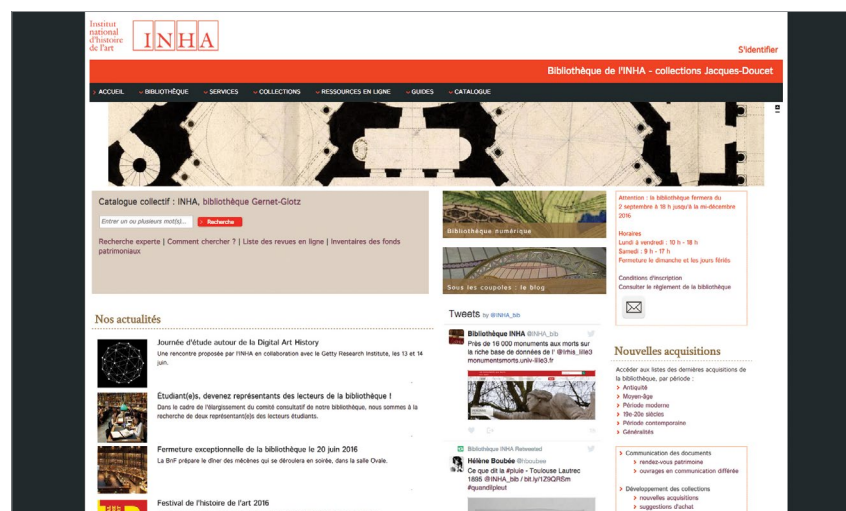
Institut national d'histoire de l'art

INHA

S'identifier

Bibliothèque de l'INHA - collections Jacques-Doucet

ACCUEIL BIBLIOTHÈQUE SERVICES COLLECTIONS RESSOURCES EN LIGNE GUIDES CATALOGUE

Catalogue collectif : INHA, bibliothèque Gernet-Glotz

Entrer un ou plusieurs mot(s)... Recherche

Recherche experte | Comment chercher ? | Liste des revues en ligne | Inventaires des fonds patrimoniaux

Bibliothèque numérique

Sous les coupoles : le blog

Attention : la bibliothèque fermera du 2 septembre à 18 h jusqu'à la mi-décembre 2016

Horaires
Lundi à vendredi : 10 h - 18 h
Samedi : 9 h - 17 h
Fermeture le dimanche et les jours fériés

Conditions d'inscription
Consulter le règlement de la bibliothèque

Nos actualités

Journée d'étude autour de la Digital Art History
Une rencontre proposée par l'INHA en collaboration avec le Getty Research Institute, les 13 et 14 juin.

Étudiant(e)s, devenez représentants des lecteurs de la bibliothèque !
Dans le cadre de l'élargissement du comité consultatif de notre bibliothèque, nous sommes à la recherche de deux représentant(e)s des lecteurs étudiants.

Fermeture exceptionnelle de la bibliothèque le 20 juin 2016
La BnF prépare le dîner des mécènes qui se déroulera en soirée, dans la salle Ovale.

Festival de l'histoire de l'art 2016

Tweets by @INHA_bib

Bibliothèque INHA @INHA_bib
Près de 16 000 monuments aux morts sur la riche base de données de l' @lrhis_lille3 monumentsmorts.univ-lille3.fr

Bibliothèque INHA Retweeted
Hélène Boubée @hboubee
Ce que dit la #pluie - Toulouse Lautrec 1896 @INHA_bib / bit.ly/1Z9QRSm #quandilpleut

Nouvelles acquisitions

Accéder aux listes des dernières acquisitions de la bibliothèque, par période :
Antiquité
Moyen-âge
Période moderne
19e-20e siècles
Période contemporaine
Généralités

Communication des documents
rendez-vous patrimoine
ouvrages en communication différée

Développement des collections
nouvelles acquisitions
suggestions d'achat